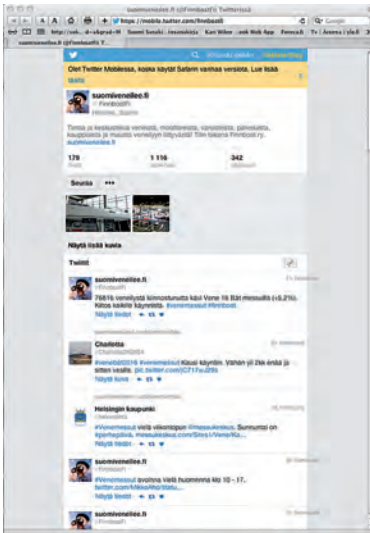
suomivenelee.fi (@Finnboatfi) Twitterissä

https://mobile.twitter.com/Finnboatfi

Google

http://sol...d=sfgrad=M | Sweet Sundki | musiikkija | Kari Wilen | ...mit Web App | Foneca | Tv | Arena | yle.fi

suomivenelee.fi (@Finnboatfi) T...

Olet Twitter Mobilessa, koska käytät Safarin vanhaa versiota. Lue lisää

suomivenelee.fi

@Finnboatfi

Helsinki, Suomi

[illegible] suomivenelee.fi

179

1 116

342

Seuraa

Näytä lisää kuvia

Twiitit

suomivenelee.fi

@Finnboatfi

76615 venekävijää kiinnostuneita kävi Vene 16 Båt messuilla (+5,2%). Kiitos kaikille käyneille. #venemessut #finnboat

Näytä tiedot

Charlotta

@Charlotta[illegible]

#venebåt2016 #venemessut Kausi käynnin. Vähän yli 2kk enää ja sitten vesille. pic.twitter.com/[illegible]

Näytä kuva

Helsingin kaupunki

@helsinki

#Venemessut vielä viikonlopun #messukeskus. Suunnistaa on #perheplove. messukeskus.com/Sites1/Vene/Ko...

Näytä tiedot

suomivenelee.fi

@Finnboatfi

#Venemessut avoinna vielä huomenna klo 10 - 17. twitter.com/MikkoNiko/statu...

Näytä tiedot

suomivenelee.fi